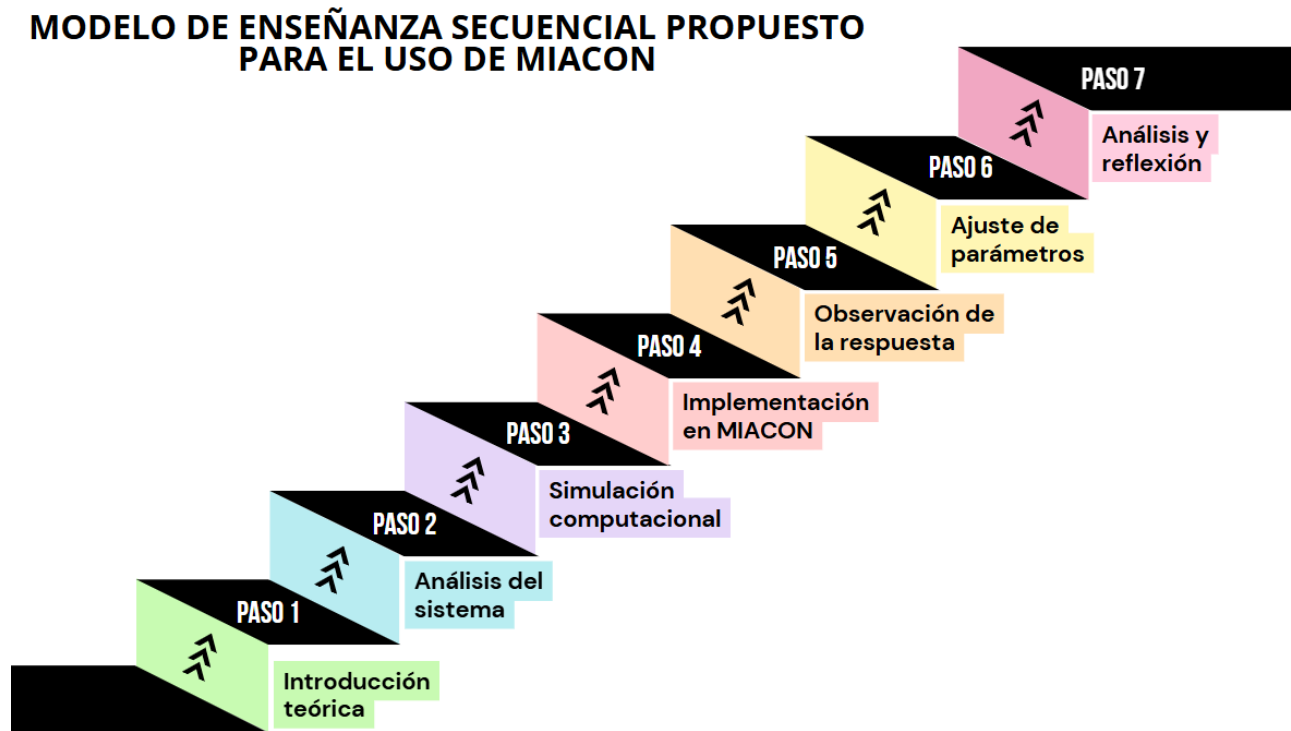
MODELO DE ENSEÑANZA SECUENCIAL PROPUESTO PARA EL USO DE MIACON

PASO 1
Introducción teórica

PASO 2
Análisis del sistema

PASO 3
Simulación computacional

PASO 4
Implementación en MIACON

PASO 5
Observación de la respuesta

PASO 6
Ajuste de parámetros

PASO 7
Análisis y reflexión